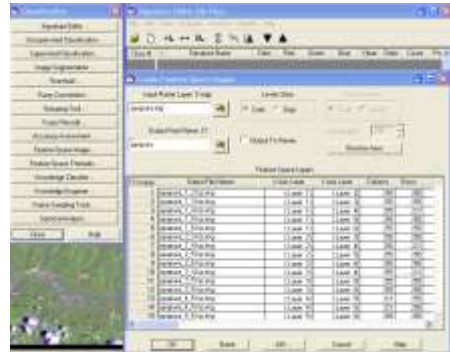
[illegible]

Signature Editor
Unsupervised Classification
Supervised Classification
Image Segmentation
Threshold
Fuzzy Convolution
Grouping Tool
Fuzzy Recode
Accuracy Assessment
Feature Space Image
Feature Space Thematic
Knowledge Classifier
Knowledge Engineer
Frame Sampling Tools
Spectral Analysis
Close
Help

Signature Editor (No File)
File Edit View Evaluate Feature Classify Help

Class # | Signature Name | Color | Red | Green | Blue | Value | Order | Count | Prob.

Create Feature Space Images

Input Raster Layer: (*.img)
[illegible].img

Output Root Name: (*)
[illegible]

Levels Slice:
Color
Gray

Output To Viewer

Feature Space Layers

| FS Image | Output File Name | X-Axis Layer | Y-Axis Layer | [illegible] | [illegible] |
|---|---|---|---|---|---|
| 1 | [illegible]_1_2.fsp.img | (:Layer_1) | (:Layer_2) | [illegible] | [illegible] |
| 2 | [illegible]_1_3.fsp.img | (:Layer_1) | (:Layer_3) | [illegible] | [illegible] |
| 3 | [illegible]_1_4.fsp.img | (:Layer_1) | (:Layer_4) | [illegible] | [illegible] |
| 4 | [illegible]_1_5.fsp.img | (:Layer_1) | (:Layer_5) | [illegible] | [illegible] |
| 5 | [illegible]_1_6.fsp.img | (:Layer_1) | (:Layer_6) | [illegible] | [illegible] |
| 6 | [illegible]_2_3.fsp.img | (:Layer_2) | (:Layer_3) | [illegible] | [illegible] |
| 7 | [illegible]_2_4.fsp.img | (:Layer_2) | (:Layer_4) | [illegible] | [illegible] |
| 8 | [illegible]_2_5.fsp.img | (:Layer_2) | (:Layer_5) | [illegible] | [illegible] |
| 9 | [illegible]_2_6.fsp.img | (:Layer_2) | (:Layer_6) | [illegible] | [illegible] |
| 10 | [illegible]_3_4.fsp.img | (:Layer_3) | (:Layer_4) | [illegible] | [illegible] |
| 11 | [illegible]_3_5.fsp.img | (:Layer_3) | (:Layer_5) | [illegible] | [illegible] |
| 12 | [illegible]_3_6.fsp.img | (:Layer_3) | (:Layer_6) | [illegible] | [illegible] |
| 13 | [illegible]_4_5.fsp.img | (:Layer_4) | (:Layer_5) | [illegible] | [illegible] |
| 14 | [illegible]_4_6.fsp.img | (:Layer_4) | (:Layer_6) | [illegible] | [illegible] |
| 15 | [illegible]_5_6.fsp.img | (:Layer_5) | (:Layer_6) | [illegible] | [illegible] |

OK
Batch
AOI
Cancel
Help